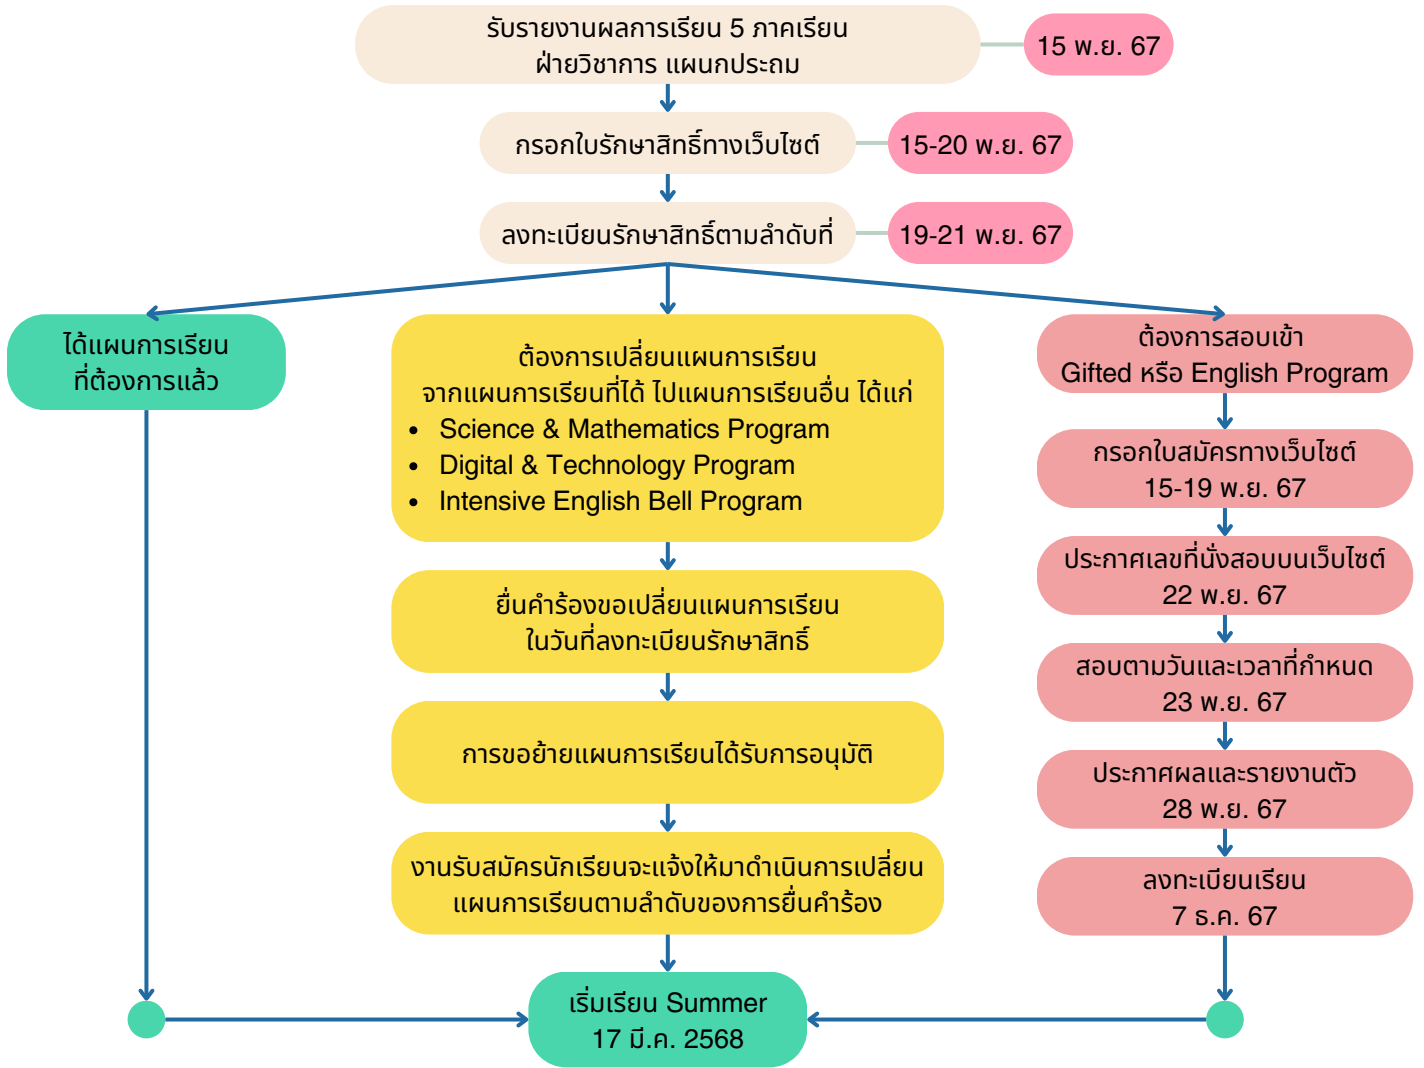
รับรายงานผลการเรียน 5 ภาคเรียน
ฝ่ายวิชาการ แผนกประถม

15 พ.ย. 67

กรอกใบรักษาสิทธิ์ทางเว็บไซต์

15-20 พ.ย. 67

ลงทะเบียนรักษาสิทธิ์ตามลำดับที่

19-21 พ.ย. 67

ได้แผนการเรียน
ที่ต้องการแล้ว

ต้องการเปลี่ยนแผนการเรียน
จากแผนการเรียนที่ได้ ไปแผนการเรียนอื่น ได้แก่
- Science & Mathematics Program
- Digital & Technology Program
- Intensive English Bell Program

ยื่นคำร้องขอเปลี่ยนแผนการเรียน
ในวันที่ลงทะเบียนรักษาสิทธิ์

การขอย้ายแผนการเรียนได้รับการอนุมัติ

งานรับสมัครนักเรียนจะแจ้งให้มาดำเนินการเปลี่ยนแผนการเรียนตามลำดับของการยื่นคำร้อง

ต้องการสอบเข้า
Gifted หรือ English Program

กรอกใบสมัครทางเว็บไซต์
15-19 พ.ย. 67

ประกาศเลขที่นั่งสอบบนเว็บไซต์
22 พ.ย. 67

สอบตามวันและเวลาที่กำหนด
23 พ.ย. 67

ประกาศผลและรายงานตัว
28 พ.ย. 67

ลงทะเบียนเรียน
7 ธ.ค. 67

เริ่มเรียน Summer
17 มี.ค. 2568